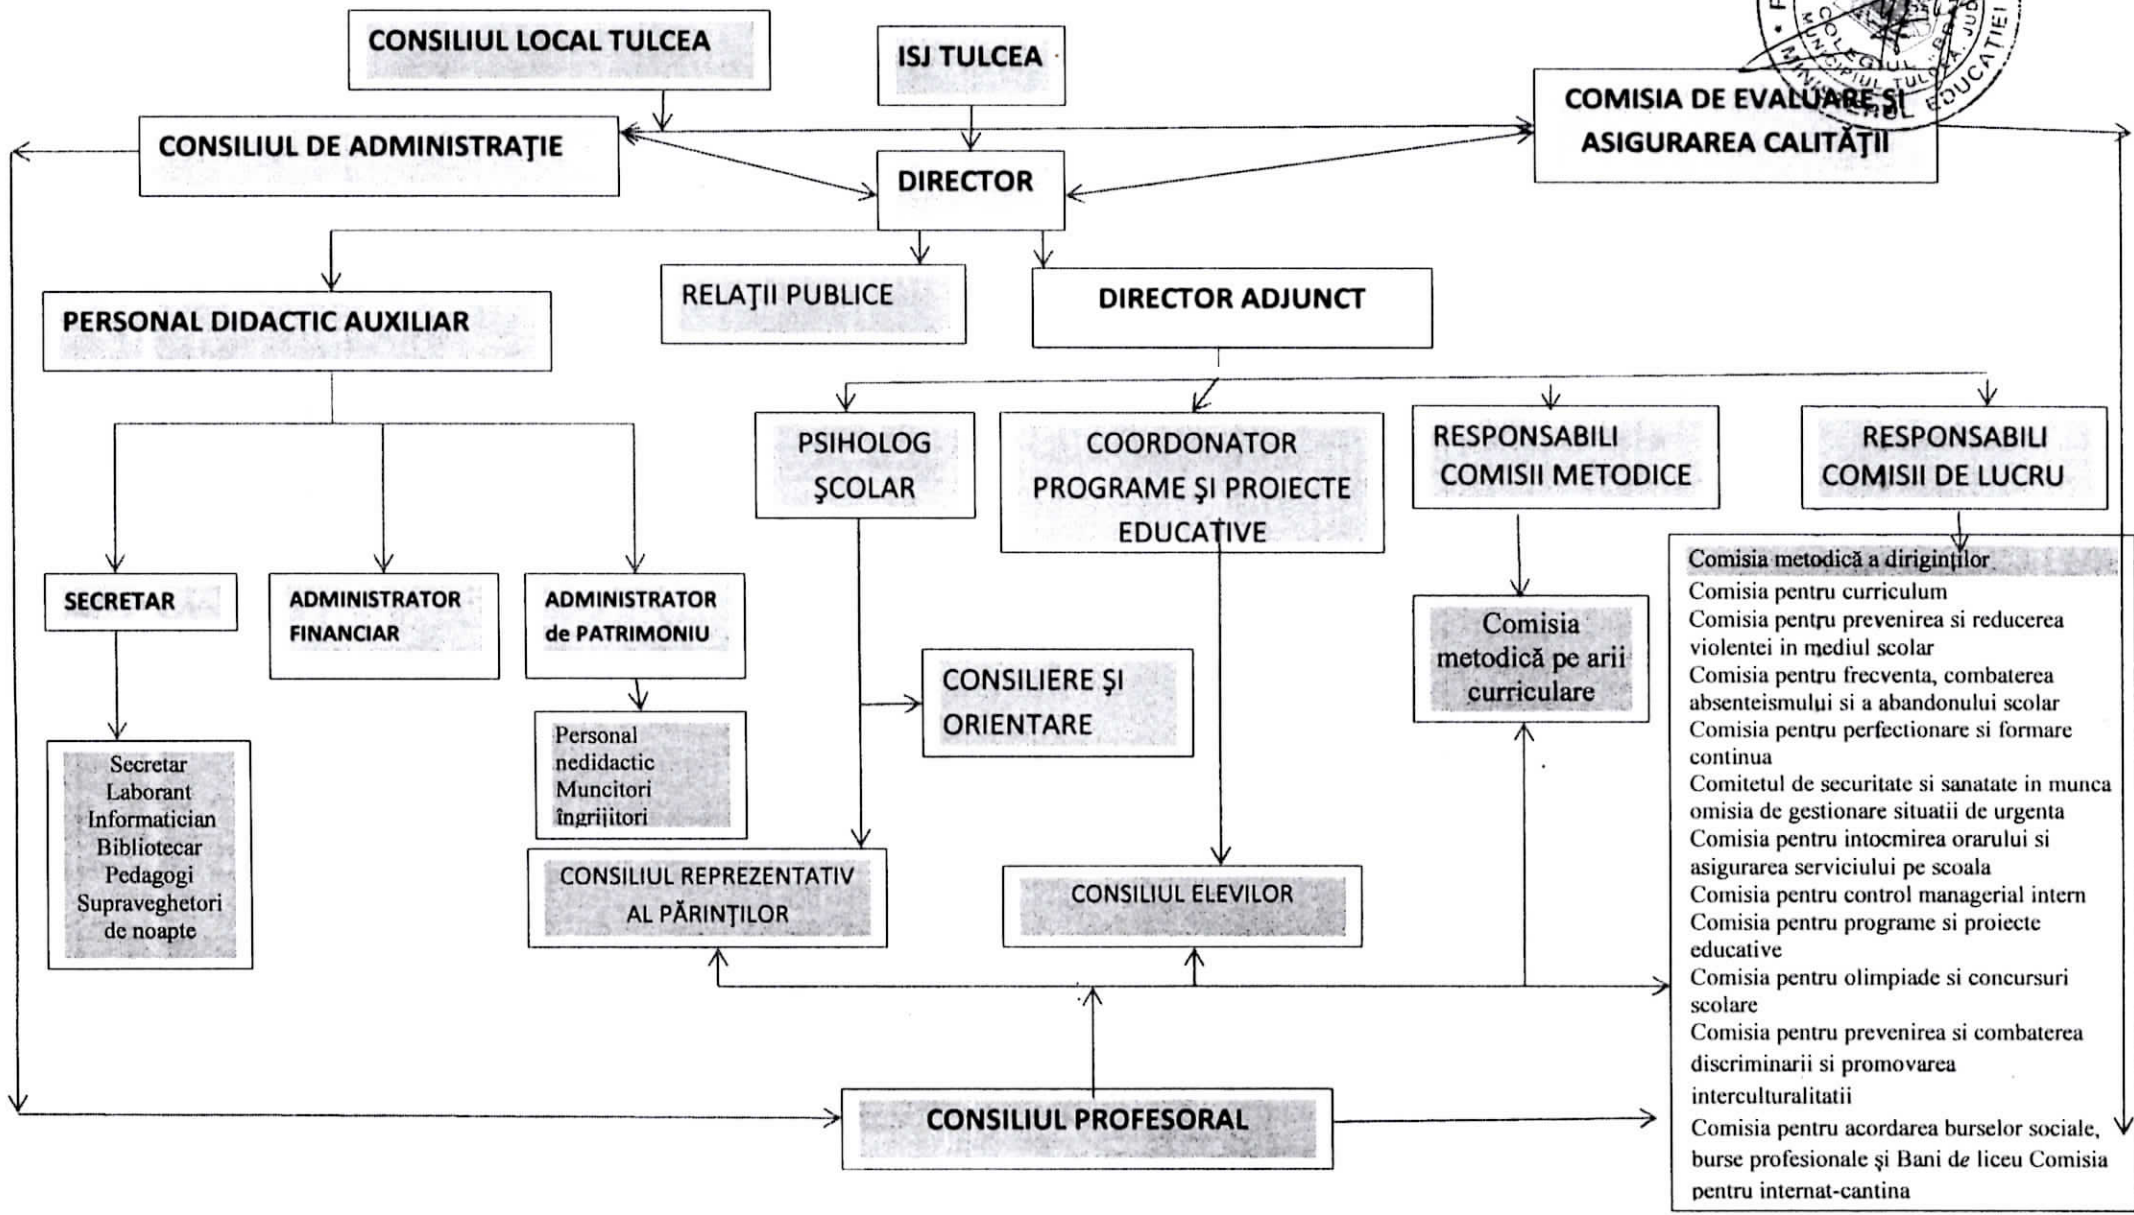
CONSILIUL LOCAL TULCEA

ISJ TULCEA

COMISIA DE EVALUARE ŞI ASIGURAREA CALITĂŢII

CONSILIUL DE ADMINISTRAŢIE

DIRECTOR

PERSONAL DIDACTIC AUXILIAR

RELAŢII PUBLICE

DIRECTOR ADJUNCT

PSIHOLOG ŞCOLAR

COORDONATOR PROGRAME ŞI PROIECTE EDUCATIVE

RESPONSABILI COMISII METODICE

RESPONSABILI COMISII DE LUCRU

SECRETAR

ADMINISTRATOR FINANCIAR

ADMINISTRATOR de PATRIMONIU

CONSILIERE ŞI ORIENTARE

Comisia metodică pe arii curriculare

Secretar
Laborant
Informatician
Bibliotecar
Pedagogi
Supraveghetori de noapte

Personal nedidactic
Muncitori
îngrijitori

CONSILIUL REPREZENTATIV AL PĂRINŢILOR

CONSILIUL ELEVILOR

CONSILIUL PROFESORAL

Comisia metodică a diriginţilor
Comisia pentru curriculum
Comisia pentru prevenirea si reducerea violentei in mediul scolar
Comisia pentru frecventa, combaterea absenteismului si a abandonului scolar
Comisia pentru perfectionare si formare continua
Comitetul de securitate si sanatate in munca omisia de gestionare situatii de urgenta
Comisia pentru intocmirea orarului si asigurarea serviciului pe scoala
Comisia pentru control managerial intern
Comisia pentru programe si proiecte educative
Comisia pentru olimpiade si concursuri scolare
Comisia pentru prevenirea si combaterea discriminarii si promovarea interculturalitatii
Comisia pentru acordarea burselor sociale, burse profesionale şi Bani de liceu Comisia pentru internat-cantina